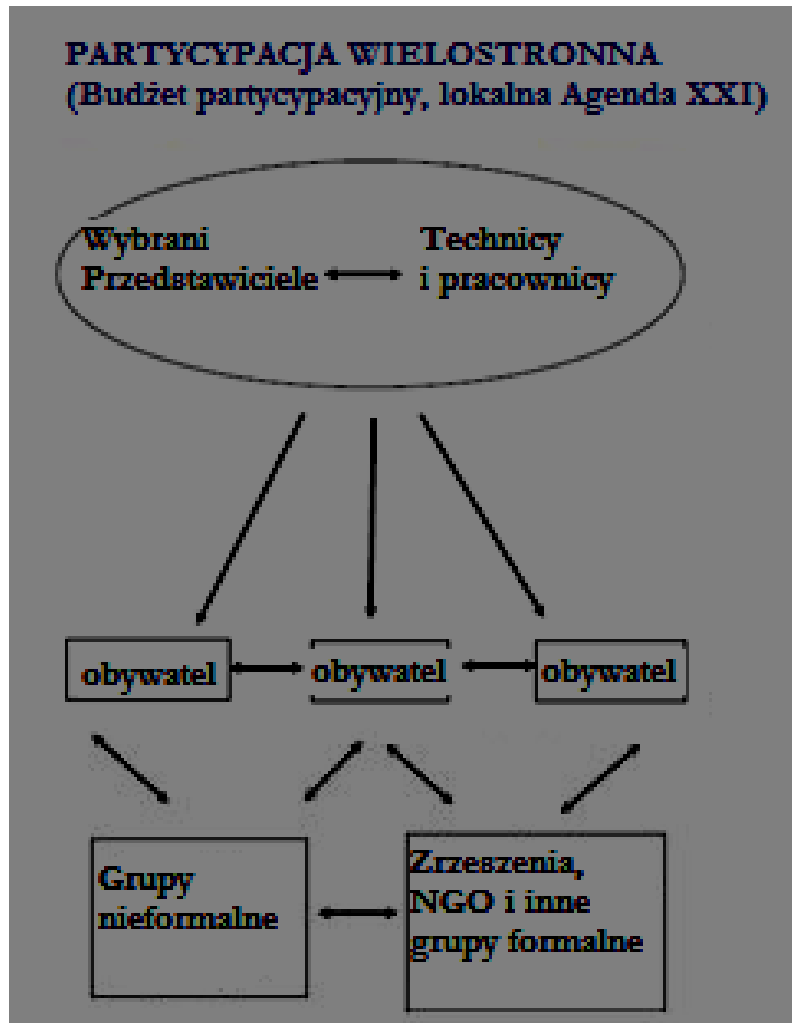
PARTYCYPACJA WIELOSTRONNA
(Budżet partycypacyjny, lokalna Agenda XXI)

Wybrani Przedstawiciele

Technicy i pracownicy

obywatel

obywatel

obywatel

Grupy nieformalne

Zrzeszenia, NGO i inne grupy formalne